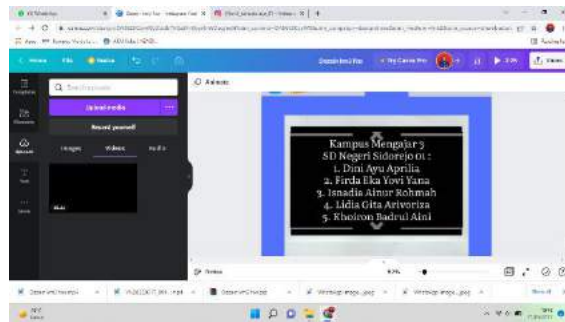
Upload media

Record yourself

Images Videos Audio

Kampus Mengajar 3
SD Negeri Sidorejo 01 :
1. Dini Ayu Aprilia
2. Firda Eka Yovi Yana
3. Isnadia Ainur Rohmah
4. Lidia Gita Arivoriza
5. Kholron Badrul Aini